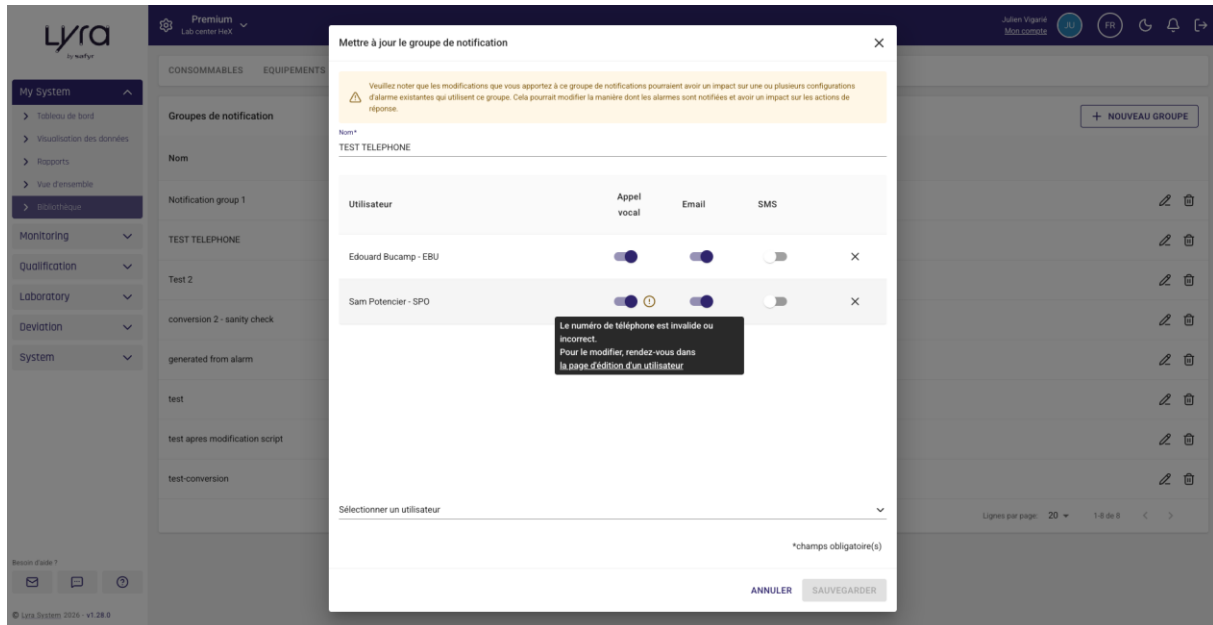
Lyra
by ...

Premium
Lab center HeX

Julien Vigarié
Mon compte
JU
FR

My System
Tableau de bord
Visualisation des données
Rapports
Vue d'ensemble
Bibliothèque
Monitoring
Qualification
Laboratory
Deviation
System

Besoin d'aide ?

© Lyra System 2026 - v1.28.0

CONSOMMABLES EQUIPEMENTS

Groupes de notification

+ NOUVEAU GROUPE

Nom
Notification group 1
TEST TELEPHONE
Test 2
conversion 2 - sanity check
generated from alarm
test
test apres modification script
test-conversion

Lignes par page: 20
1-8 de 8

Mettre à jour le groupe de notification

Veuillez noter que les modifications que vous apportez à ce groupe de notifications pourraient avoir un impact sur une ou plusieurs configurations d'alarme existantes qui utilisent ce groupe. Cela pourrait modifier la manière dont les alarmes sont notifiées et avoir un impact sur les actions de réponse.

Nom*
TEST TELEPHONE

| Utilisateur | Appel vocal | Email | SMS | |
|---|---|---|---|---|
| Edouard Bucamp - EBU | | | | × |
| Sam Potencier - SPO | | | | × |

Le numéro de téléphone est invalide ou incorrect.
Pour le modifier, rendez-vous dans
la page d'édition d'un utilisateur

Sélectionner un utilisateur

*champs obligatoire(s)

ANNULER SAUVEGARDER